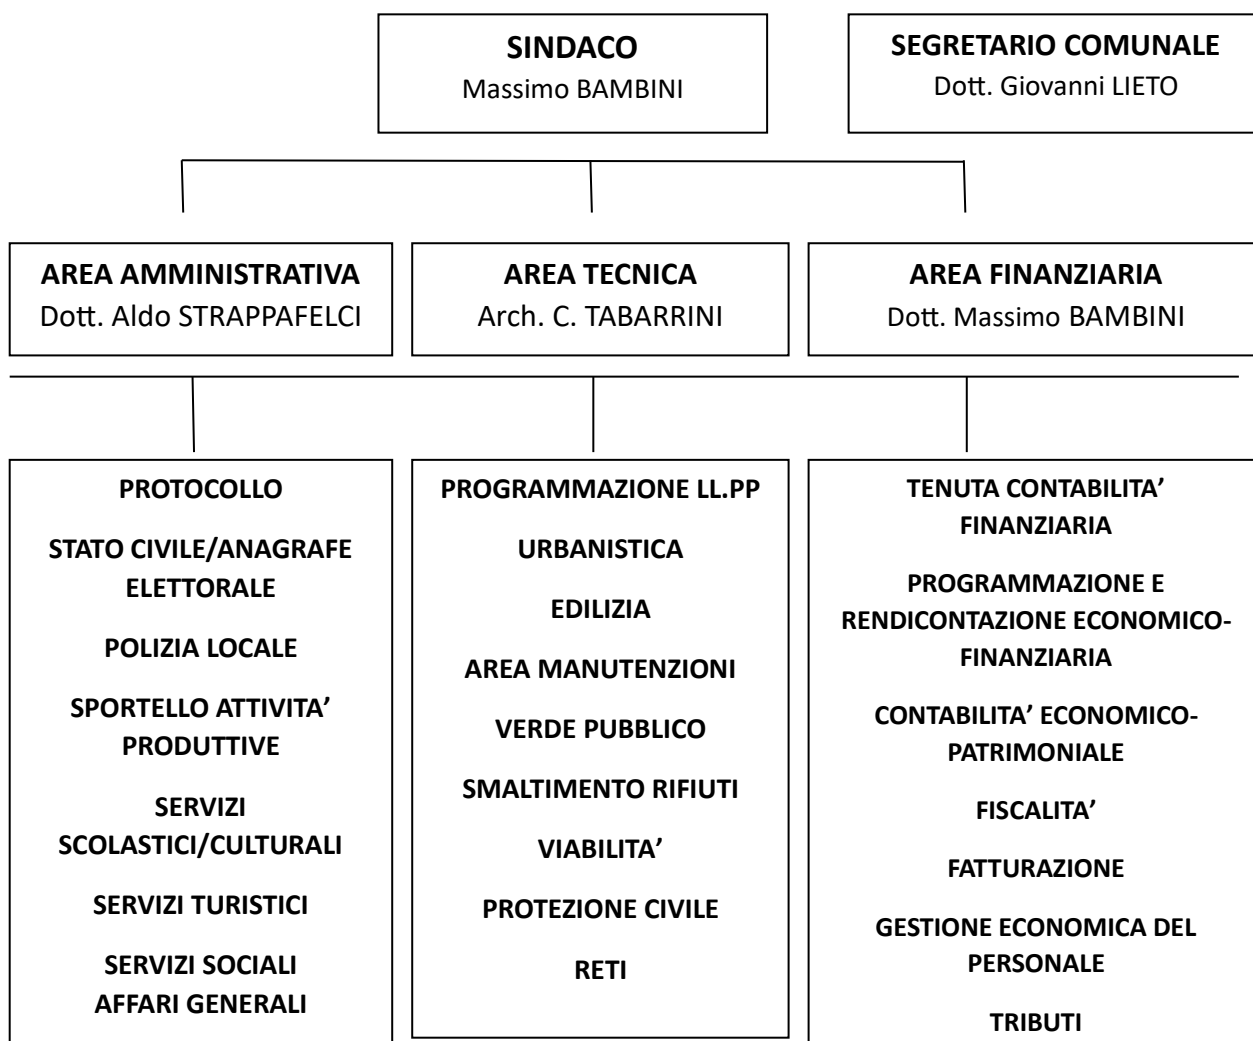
**SINDACO**
Massimo BAMBINI

**SEGRETARIO COMUNALE**
Dott. Giovanni LIETO

**AREA AMMINISTRATIVA**
Dott. Aldo STRAPPAFELCI

**AREA TECNICA**
Arch. C. TABARRINI

**AREA FINANZIARIA**
Dott. Massimo BAMBINI

PROTOCOLLO

STATO CIVILE/ANAGRAFE ELETTORALE

POLIZIA LOCALE

SPORTELLO ATTIVITA' PRODUTTIVE

SERVIZI SCOLASTICI/CULTURALI

SERVIZI TURISTICI

SERVIZI SOCIALI AFFARI GENERALI

PROGRAMMAZIONE LL.PP

URBANISTICA

EDILIZIA

AREA MANUTENZIONI

VERDE PUBBLICO

SMALTIMENTO RIFIUTI

VIABILITA'

PROTEZIONE CIVILE

RETI

TENUTA CONTABILITA' FINANZIARIA

PROGRAMMAZIONE E RENDICONTAZIONE ECONOMICO-FINANZIARIA

CONTABILITA' ECONOMICO-PATRIMONIALE

FISCALITA'

FATTURAZIONE

GESTIONE ECONOMICA DEL PERSONALE

TRIBUTI